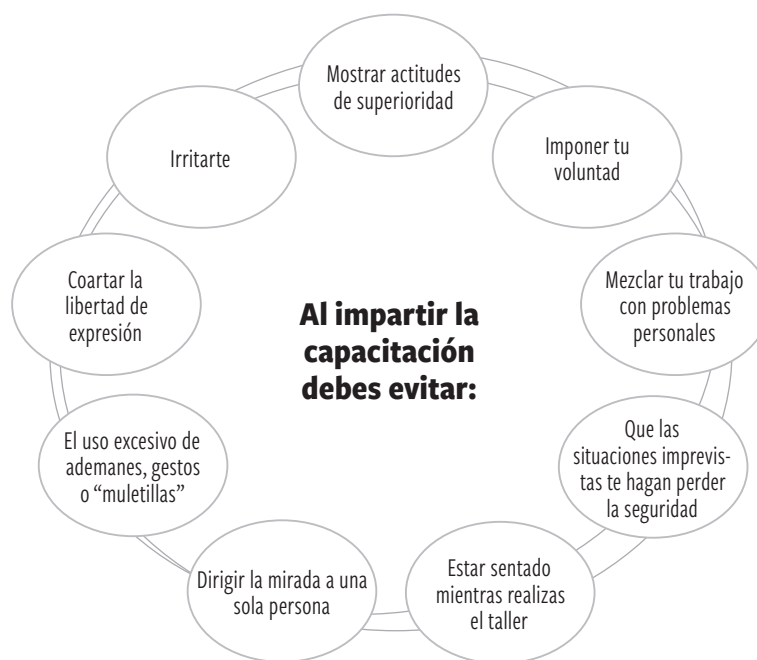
Al impartir la capacitación debes evitar:

Mostrar actitudes de superioridad

Imponer tu voluntad

Mezclar tu trabajo con problemas personales

Que las situaciones imprevistas te hagan perder la seguridad

Estar sentado mientras realizas el taller

Dirigir la mirada a una sola persona

El uso excesivo de ademanes, gestos o "muletillas"

Coartar la libertad de expresión

Irritarte